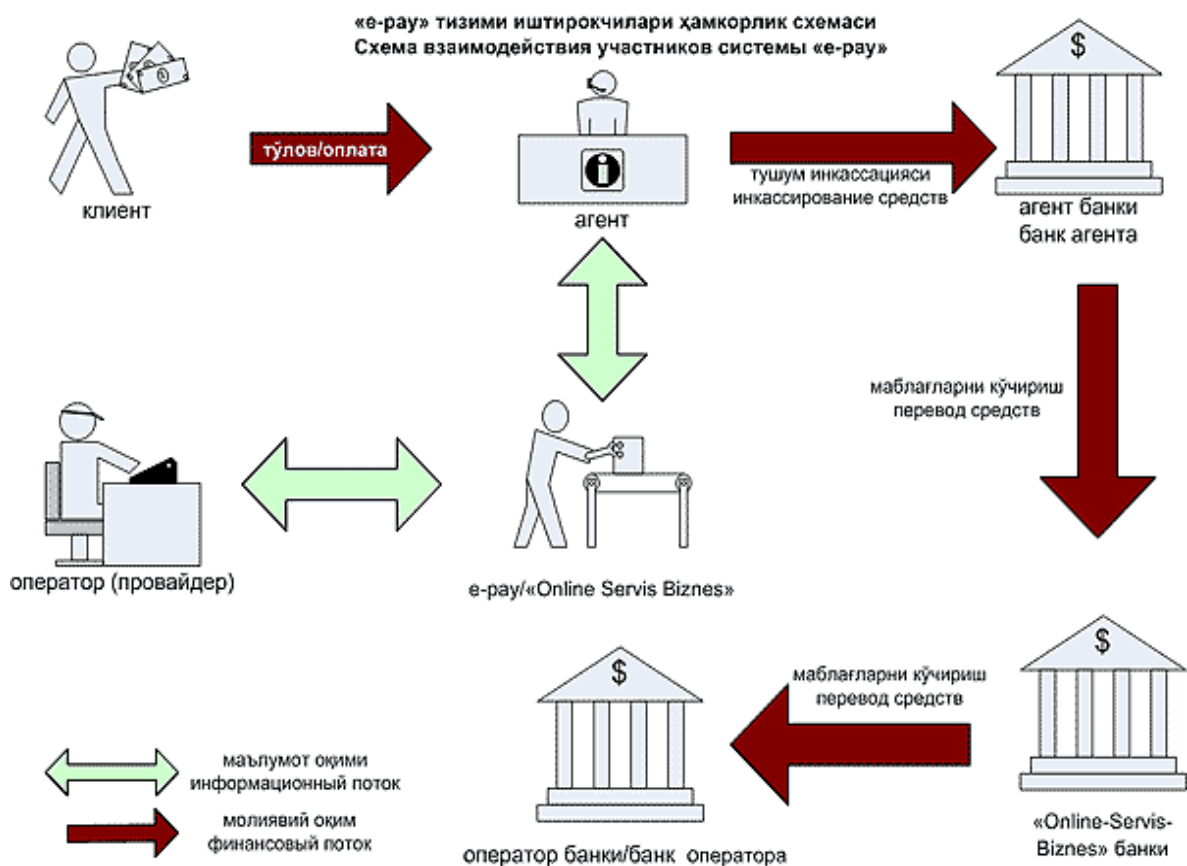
«e-pay» тизими иштирокчилари ҳамкорлик схемаси
Схема взаимодействия участников системы «e-pay»

клиент

тўлов/оплата

агент

тушум инкассацияси
инкассирование средств

$

агент банки
банк агента

маблағларни кўчириш
перевод средств

оператор (провайдер)

e-pay/«Online Servis Biznes»

$

маблағларни кўчириш
перевод средств

$

оператор банки/банк оператора

«Online-Servis-Biznes» банки

маълумот оқими
информационный поток

молиявий оқим
финансовый поток